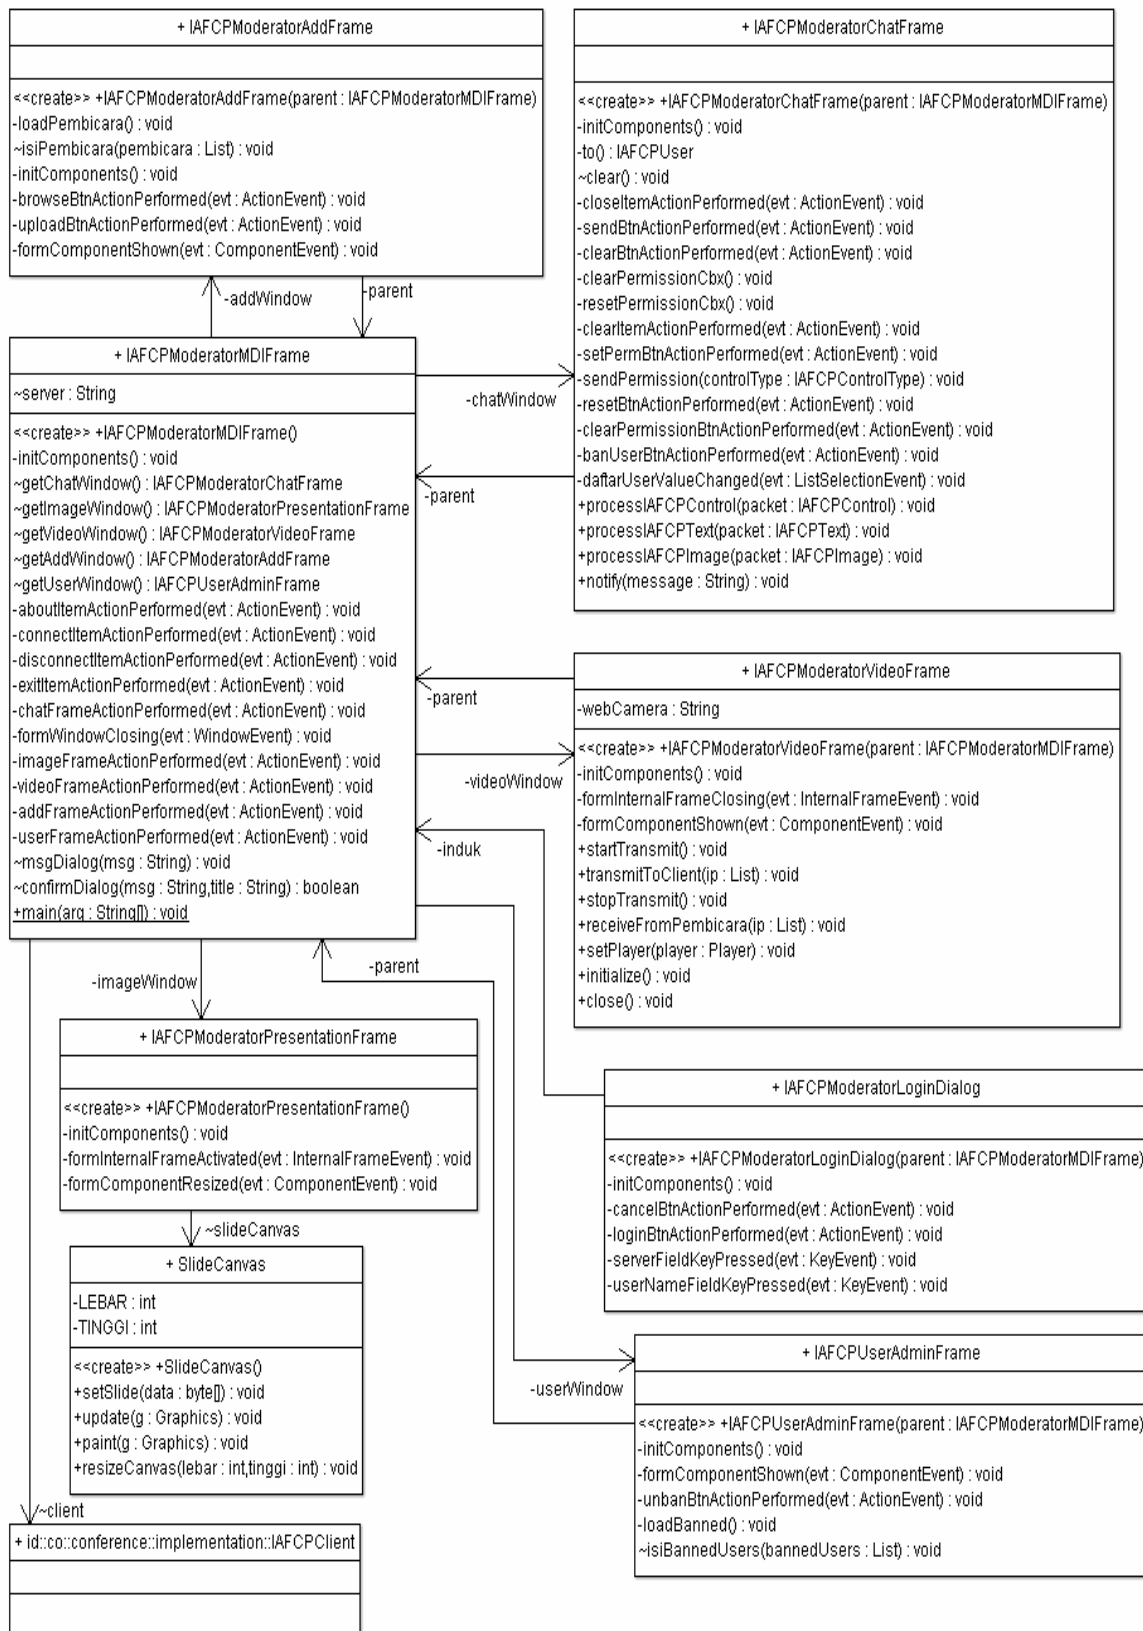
+ IAFCPModeratorAddFrame

<<create>> +IAFCPModeratorAddFrame(parent : IAFCPModeratorMDIFrame)
-loadPembicara() : void
~isiPembicara(pembicara : List) : void
-initComponents() : void
-browseBtnActionPerformed(evt : ActionEvent) : void
-uploadBtnActionPerformed(evt : ActionEvent) : void
-formComponentShown(evt : ComponentEvent) : void

-addWindow
-parent

+ IAFCPModeratorChatFrame

<<create>> +IAFCPModeratorChatFrame(parent : IAFCPModeratorMDIFrame)
-initComponents() : void
-to() : IAFCPUser
~clear() : void
-closeItemActionPerformed(evt : ActionEvent) : void
-sendBtnActionPerformed(evt : ActionEvent) : void
-clearBtnActionPerformed(evt : ActionEvent) : void
-clearPermissionCbx() : void
-resetPermissionCbx() : void
-clearItemActionPerformed(evt : ActionEvent) : void
-setPermBtnActionPerformed(evt : ActionEvent) : void
-sendPermission(controlType : IAFCPControlType) : void
-resetBtnActionPerformed(evt : ActionEvent) : void
-clearPermissionBtnActionPerformed(evt : ActionEvent) : void
-banUserBtnActionPerformed(evt : ActionEvent) : void
-daftarUserValueChanged(evt : ListSelectionEvent) : void
+processIAFCPControl(packet : IAFCPControl) : void
+processIAFCPText(packet : IAFCPText) : void
+processIAFCPImage(packet : IAFCPImage) : void
+notify(message : String) : void

+ IAFCPModeratorMDIFrame
~server : String
<<create>> +IAFCPModeratorMDIFrame()
-initComponents() : void
~getChatWindow() : IAFCPModeratorChatFrame
~getImageWindow() : IAFCPModeratorPresentationFrame
~getVideoWindow() : IAFCPModeratorVideoFrame
~getAddWindow() : IAFCPModeratorAddFrame
~getUserWindow() : IAFCPUserAdminFrame
-aboutItemActionPerformed(evt : ActionEvent) : void
-connectItemActionPerformed(evt : ActionEvent) : void
-disconnectItemActionPerformed(evt : ActionEvent) : void
-exitItemActionPerformed(evt : ActionEvent) : void
-chatFrameActionPerformed(evt : ActionEvent) : void
-formWindowClosing(evt : WindowEvent) : void
-imageFrameActionPerformed(evt : ActionEvent) : void
-videoFrameActionPerformed(evt : ActionEvent) : void
-addFrameActionPerformed(evt : ActionEvent) : void
-userFrameActionPerformed(evt : ActionEvent) : void
~msgDialog(msg : String) : void
~confirmDialog(msg : String,title : String) : boolean
+main(arg : String[]) : void

-chatWindow
-parent
-parent
-videoWindow
-induk

+ IAFCPModeratorVideoFrame
-webCamera : String
<<create>> +IAFCPModeratorVideoFrame(parent : IAFCPModeratorMDIFrame)
-initComponents() : void
-formInternalFrameClosing(evt : InternalFrameEvent) : void
-formComponentShown(evt : ComponentEvent) : void
+startTransmit() : void
+transmitToClient(ip : List) : void
+stopTransmit() : void
+receiveFromPembicara(ip : List) : void
+setPlayer(player : Player) : void
+initialize() : void
+close() : void

-imageWindow
-parent

+ IAFCPModeratorPresentationFrame

<<create>> +IAFCPModeratorPresentationFrame()
-initComponents() : void
-formInternalFrameActivated(evt : InternalFrameEvent) : void
-formComponentResized(evt : ComponentEvent) : void

~slideCanvas

+ SlideCanvas
-LEBAR : int
-TINGGI : int
<<create>> +SlideCanvas()
+setSlide(data : byte[]) : void
+update(g : Graphics) : void
+paint(g : Graphics) : void
+resizeCanvas(lebar : int,tinggi : int) : void

+ IAFCPModeratorLoginDialog

<<create>> +IAFCPModeratorLoginDialog(parent : IAFCPModeratorMDIFrame)
-initComponents() : void
-cancelBtnActionPerformed(evt : ActionEvent) : void
-loginBtnActionPerformed(evt : ActionEvent) : void
-serverFieldKeyPressed(evt : KeyEvent) : void
-userNameFieldKeyPressed(evt : KeyEvent) : void

-userWindow

+ IAFCPUserAdminFrame

<<create>> +IAFCPUserAdminFrame(parent : IAFCPModeratorMDIFrame)
-initComponents() : void
-formComponentShown(evt : ComponentEvent) : void
-unbanBtnActionPerformed(evt : ActionEvent) : void
-loadBanned() : void
~isiBannedUsers(bannedUsers : List) : void

~client

+ id::co::conference::implementation::IAFCPClient